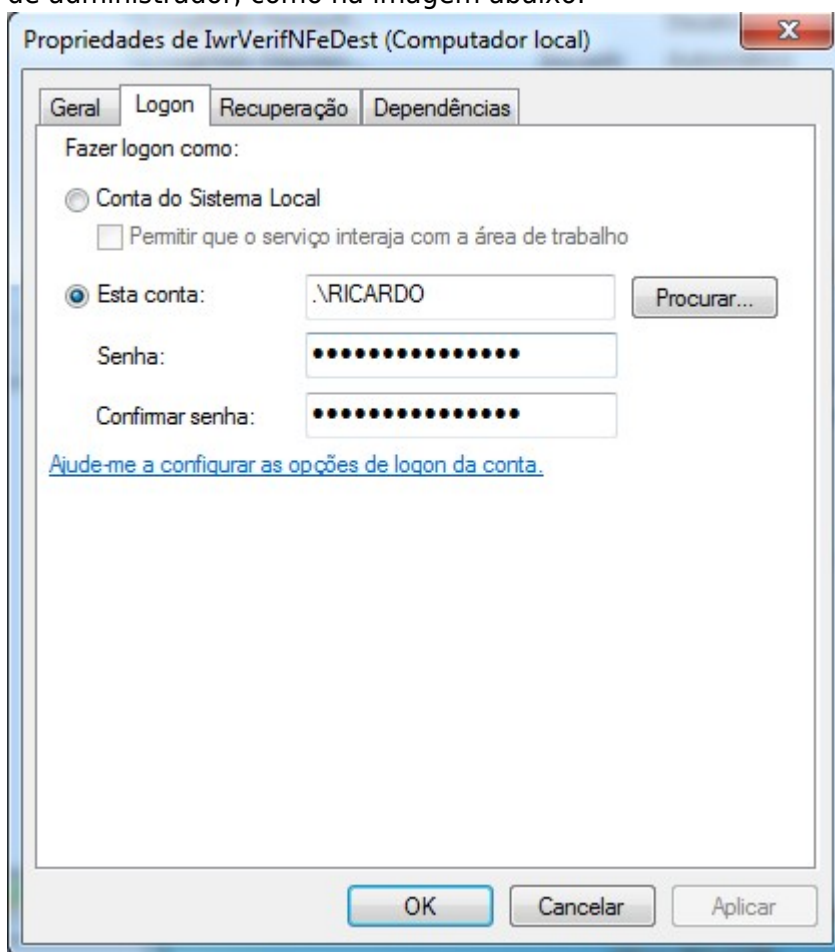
de administrador, como na imagem abaixo.

Propriedades de IwrVerifNFeDest (Computador local)

Geral | Logon | Recuperação | Dependências

Fazer logon como:

Conta do Sistema Local

Permitir que o serviço interaja com a área de trabalho

Esta conta: .\RICARDO Procurar...

Senha: •••••••••••••••

Confirmar senha: •••••••••••••••

Ajude-me a configurar as opções de logon da conta.

OK Cancelar Aplicar